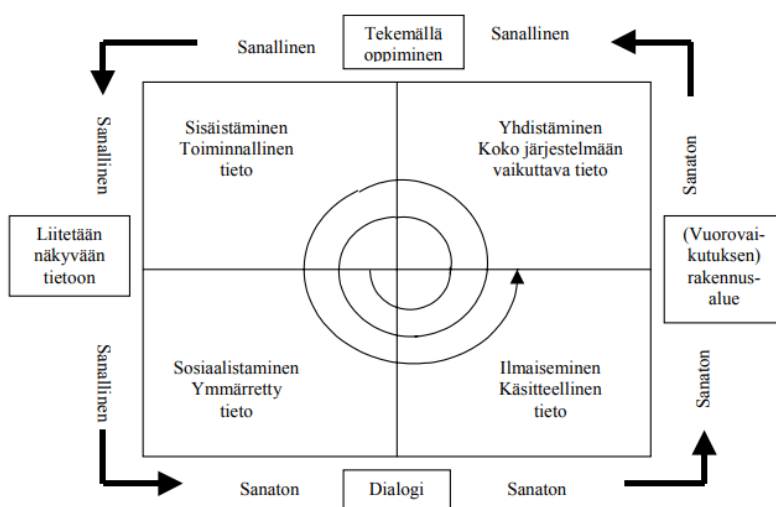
Sanallinen

Tekemällä oppiminen

Sanallinen

Sanallinen

Sisäistäminen
Toiminnallinen
tieto

Yhdistäminen
Koko järjestelmään
vaikuttava tieto

Sanaton

Liitetään näkyvään tietoon

(Vuorovaikutuksen) rakennusalue

Sanallinen

Sosiaalistaminen
Ymmärretty
tieto

Ilmaiseminen
Käsitteellinen
tieto

Sanaton

Sanaton

Dialogi

Sanaton